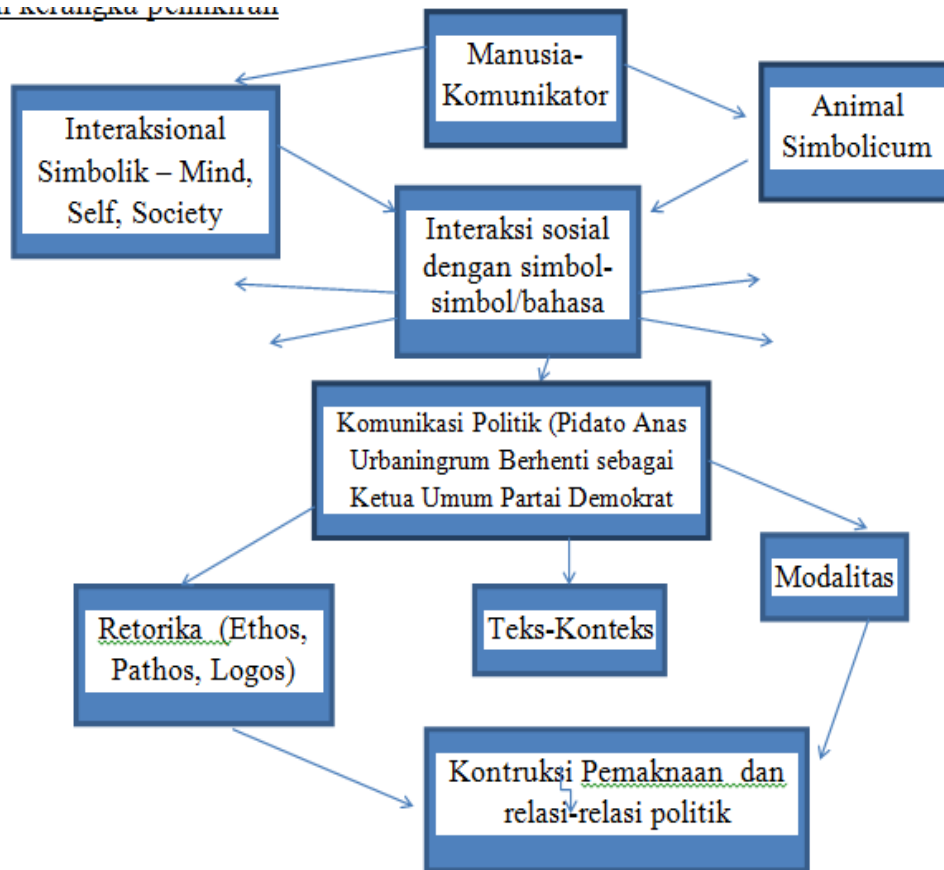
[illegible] kerangka pemikiran

Manusia-Komunikator

Interaksional Simbolik – Mind, Self, Society

Animal Simbolicum

Interaksi sosial dengan simbol-simbol/bahasa

Komunikasi Politik (Pidato Anas Urbaningrum Berhenti sebagai Ketua Umum Partai Demokrat

Modalitas

Retorika (Ethos, Pathos, Logos)

Teks-Konteks

Kontruksi Pemaknaan dan relasi-relasi politik